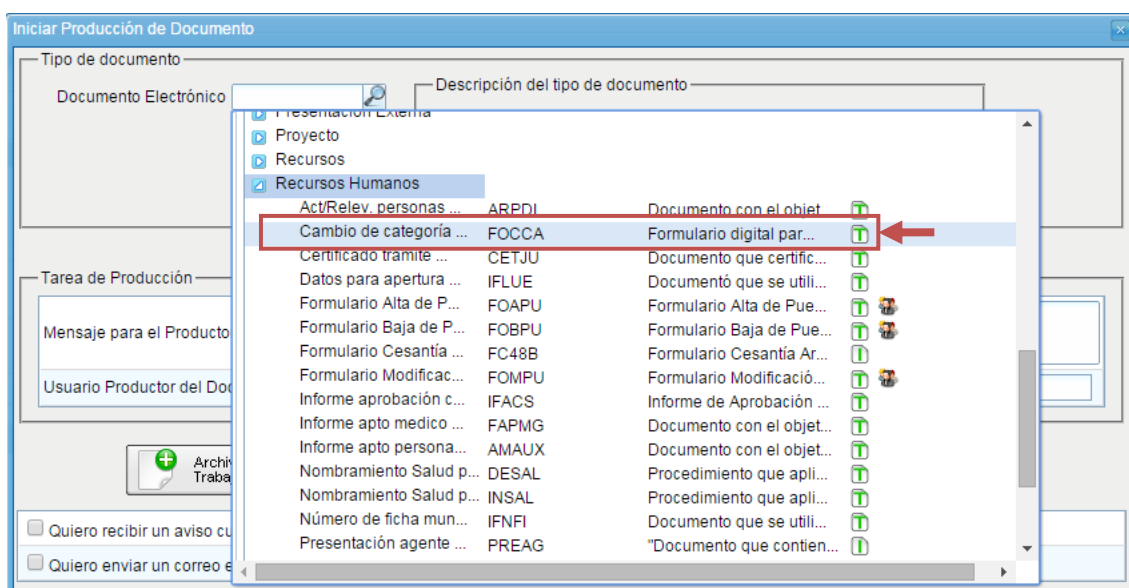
Iniciar Producción de Documento

Tipo de documento

Documento Electrónico

Descripción del tipo de documento

Presentación Externa
Proyecto
Recursos
Recursos Humanos

| | | |
|---|---|---|
| Act/Relev. personas ... | ARPDI | Documento con el objet... |
| Cambio de categoría ... | FOCCA | Formulario digital par... |
| Certificado tramite ... | CETJU | Documento que certific... |
| Datos para apertura ... | IFLUE | Documentó que se utili... |
| Formulario Alta de P... | FOAPU | Formulario Alta de Pue... |
| Formulario Baja de P... | FOBPU | Formulario Baja de Pue... |
| Formulario Cesantía ... | FC48B | Formulario Cesantía Ar... |
| Formulario Modificac... | FOMPU | Formulario Modificació... |
| Informe aprobación c... | IFACS | Informe de Aprobación ... |
| Informe apto medico ... | FAPMG | Documento con el objet... |
| Informe apto persona... | AMAUX | Documento con el objet... |
| Nombramiento Salud p... | DESAL | Procedimiento que apli... |
| Nombramiento Salud p... | INSAL | Procedimiento que apli... |
| Número de ficha mun... | IFNFI | Documento que se utili... |
| Presentación agente ... | PREAG | "Documento que contien... |

Tarea de Producción

Mensaje para el Producto

Usuario Productor del Doc

Archi
Traba

Quiero recibir un aviso cu

Quiero enviar un correo e